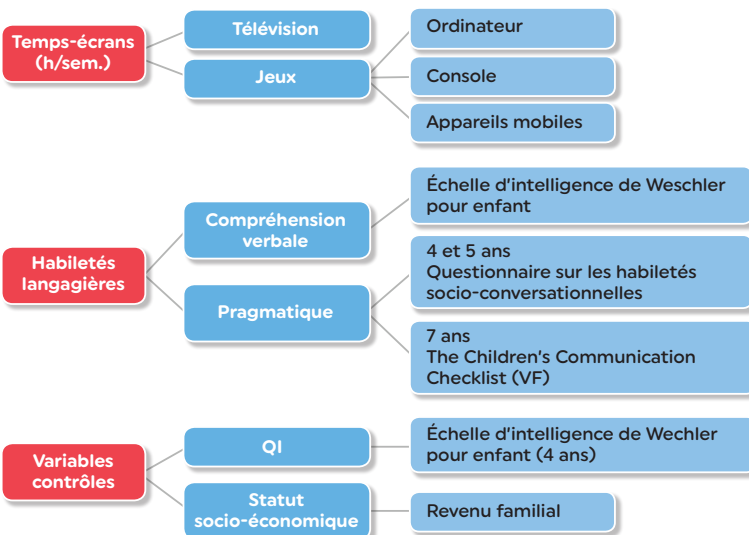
Temps-écrans (h/sem.)

Télévision

Jeux

Ordinateur

Console

Appareils mobiles

Habiletés langagières

Compréhension verbale

Échelle d'intelligence de Weschler pour enfant

Pragmatique

4 et 5 ans
Questionnaire sur les habiletés socio-conversationnelles

7 ans
The Children's Communication Checklist (VF)

Variables contrôles

QI

Échelle d'intelligence de Wechler pour enfant (4 ans)

Statut socio-économique

Revenu familial